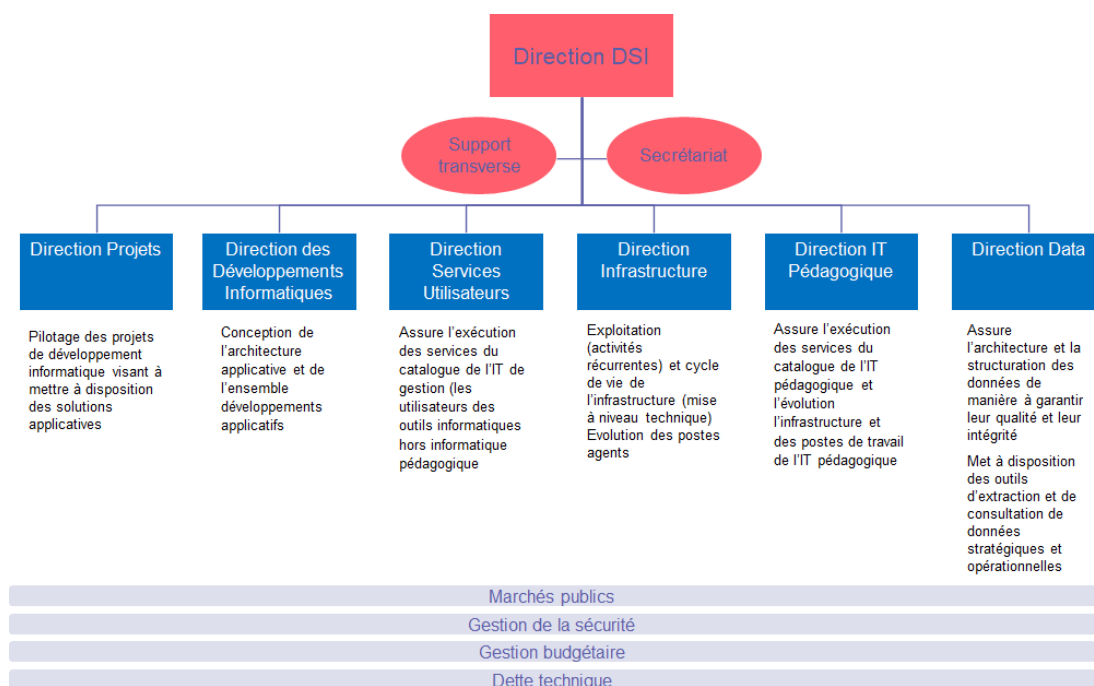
Direction DSI

Support transverse

Secrétariat

Direction Projets

Pilotage des projets de développement informatique visant à mettre à disposition des solutions applicatives

Direction des Développements Informatiques

Conception de l'architecture applicative et de l'ensemble développements applicatifs

Direction Services Utilisateurs

Assure l'exécution des services du catalogue de l'IT de gestion (les utilisateurs des outils informatiques hors informatique pédagogique

Direction Infrastructure

Exploitation (activités récurrentes) et cycle de vie de l'infrastructure (mise à niveau technique) Evolution des postes agents

Direction IT Pédagogique

Assure l'exécution des services du catalogue de l'IT pédagogique et l'évolution l'infrastructure et des postes de travail de l'IT pédagogique

Direction Data

Assure l'architecture et la structuration des données de manière à garantir leur qualité et leur intégrité

Met à disposition des outils d'extraction et de consultation de données stratégiques et opérationnelles

Marchés publics

Gestion de la sécurité

Gestion budgétaire

Dette technique